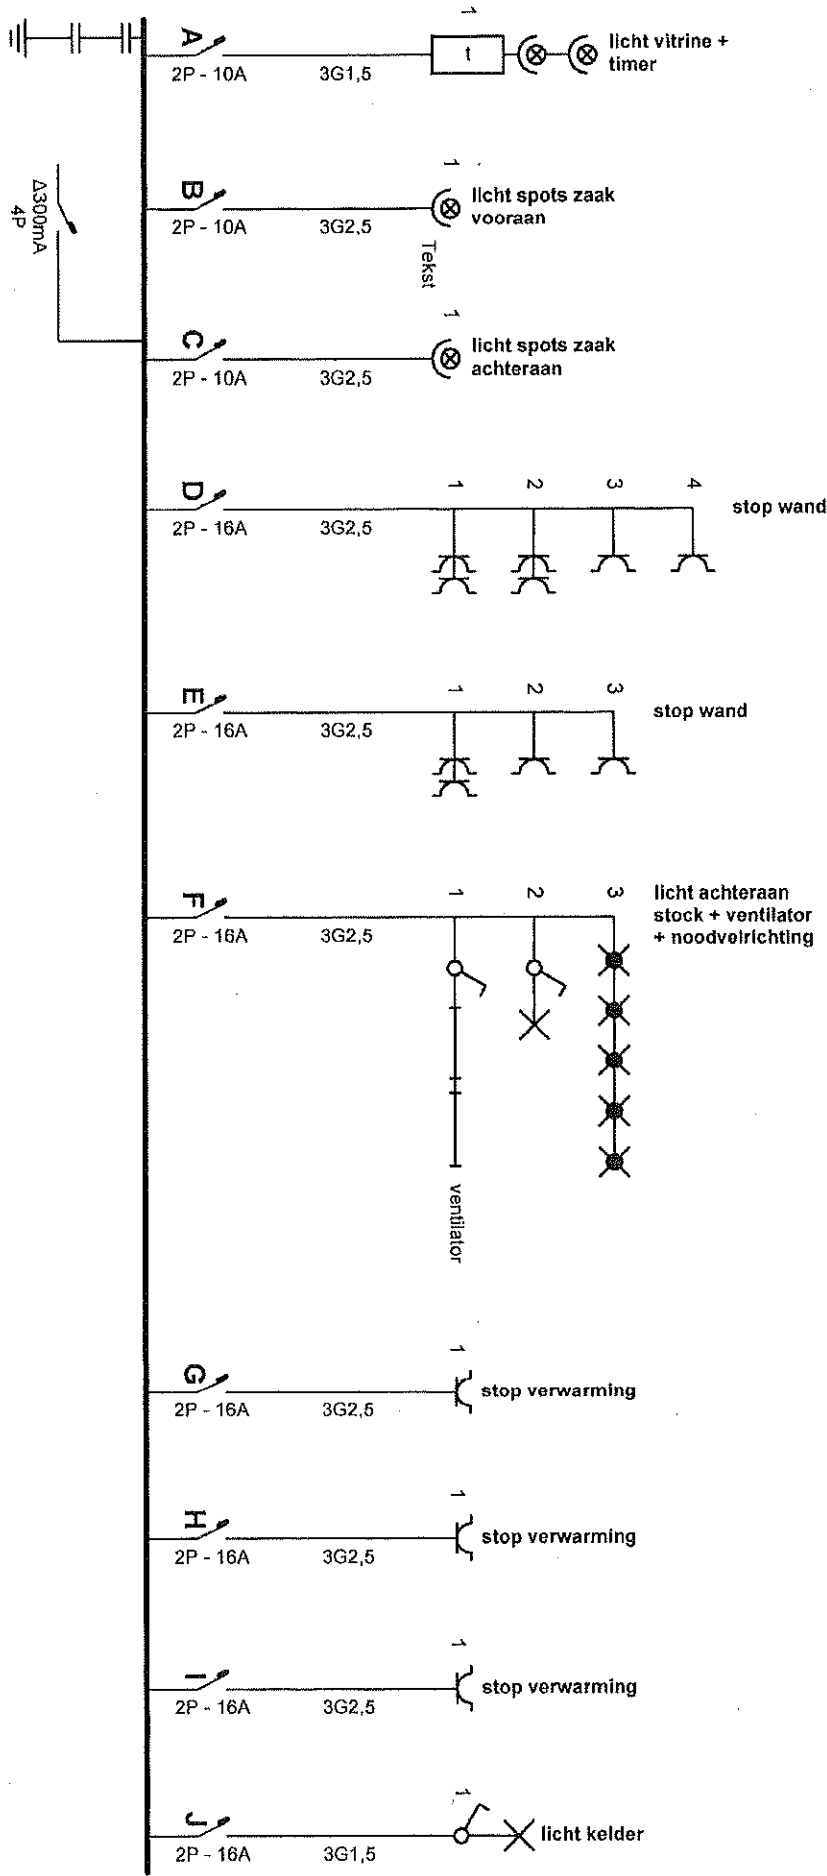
Δ300mA
4P

A
2P - 10A
3G1,5
1
t
licht vitrine + timer

B
2P - 10A
3G2,5
1
licht spots zaak vooraan
Tekst

C
2P - 10A
3G2,5
1
licht spots zaak achteraan

D
2P - 16A
3G2,5
1
2
3
4
stop wand

E
2P - 16A
3G2,5
1
2
3
stop wand

F
2P - 16A
3G2,5
1
2
3
licht achteraan stock + ventilator + noodverlichting
ventilator

G
2P - 16A
3G2,5
1
stop verwarming

H
2P - 16A
3G2,5
1
stop verwarming

I
2P - 16A
3G2,5
1
stop verwarming

J
2P - 16A
3G1,5
1
licht kelder